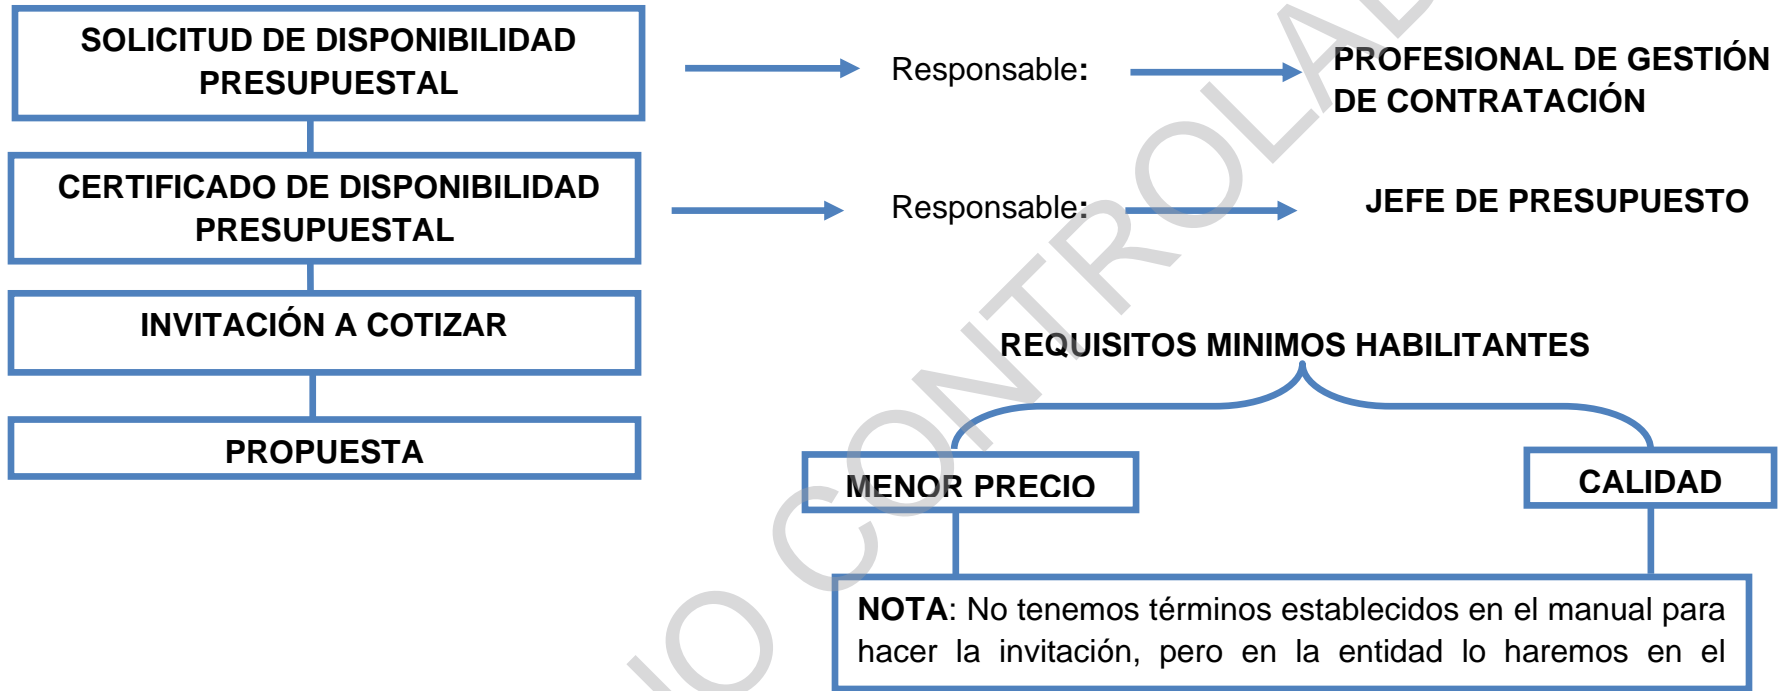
SOLICITUD DE DISPONIBILIDAD PRESUPUESTAL

Responsable:

PROFESIONAL DE GESTIÓN DE CONTRATACIÓN

CERTIFICADO DE DISPONIBILIDAD PRESUPUESTAL

Responsable:

JEFE DE PRESUPUESTO

INVITACIÓN A COTIZAR

PROPUESTA

REQUISITOS MINIMOS HABILITANTES

MENOR PRECIO

CALIDAD

NOTA: No tenemos términos establecidos en el manual para hacer la invitación, pero en la entidad lo haremos en el

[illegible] CONTROLAD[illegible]